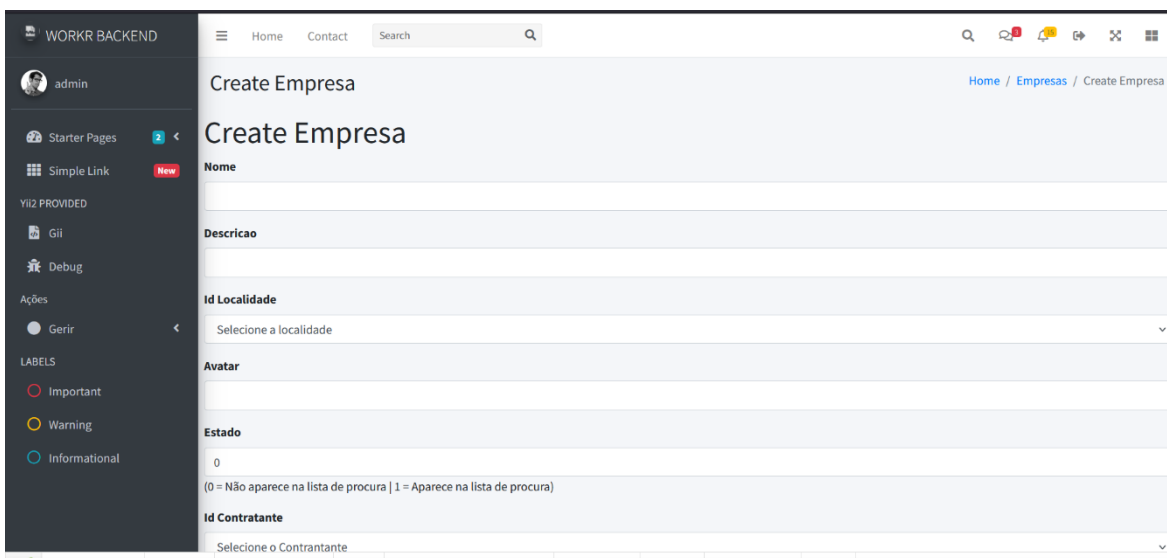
WORKR BACKEND

admin

Starter Pages 2

Simple Link New

Yii2 PROVIDED

Gii

Debug

Ações

Gerir

LABELS

Important

Warning

Informational

Home Contact Search

3 15

Create Empresa

Home / Empresas / Create Empresa

Create Empresa

Nome

Descricao

Id Localidade

Selecione a localidade

Avatar

Estado

0

(0 = Não aparece na lista de procura | 1 = Aparece na lista de procura)

Id Contratante

Selecione o Contratante